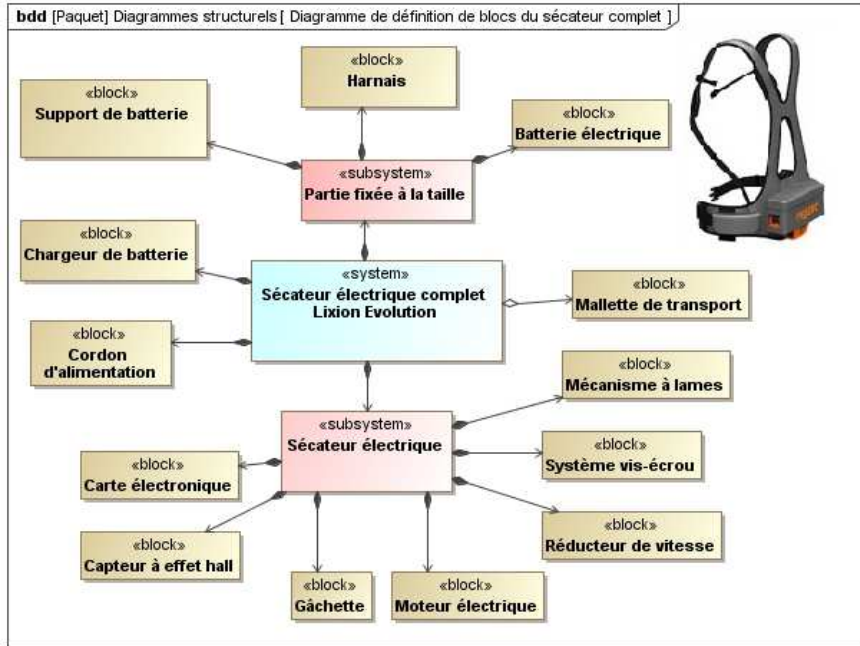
bdd [Paquet] Diagrammes structurels [ Diagramme de définition de blocs du sécateur complet ]

«block»
Harnais

«block»
Support de batterie

«block»
Batterie électrique

«subsystem»
Partie fixée à la taille

«block»
Chargeur de batterie

«system»
Sécateur électrique complet
Lixion Evolution

«block»
Mallette de transport

«block»
Cordon d'alimentation

«block»
Mécanisme à lames

«subsystem»
Sécateur électrique

«block»
Système vis-écrou

«block»
Carte électronique

«block»
Réducteur de vitesse

«block»
Capteur à effet hall

«block»
Gâchette

«block»
Moteur électrique